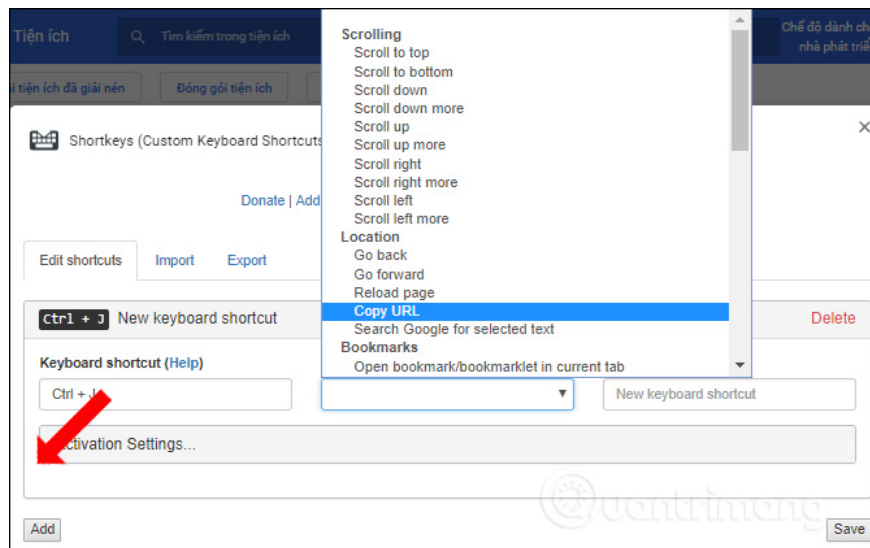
Tiện ích
Tìm kiếm trong tiện ích
Chế độ dành ch
nhà phát triể
i tiện ích đã giải nén
Đóng gói tiện ích
Shortkeys (Custom Keyboard Shortcuts
Donate | Add
Edit shortcuts
Import
Export
Ctrl + J
New keyboard shortcut
Delete
Keyboard shortcut (Help)
Ctrl + J
New keyboard shortcut
ctivation Settings...
Add
Save
Scrolling
Scroll to top
Scroll to bottom
Scroll down
Scroll down more
Scroll up
Scroll up more
Scroll right
Scroll right more
Scroll left
Scroll left more
Location
Go back
Go forward
Reload page
Copy URL
Search Google for selected text
Bookmarks
Open bookmark/bookmarklet in current tab
Quantrimang